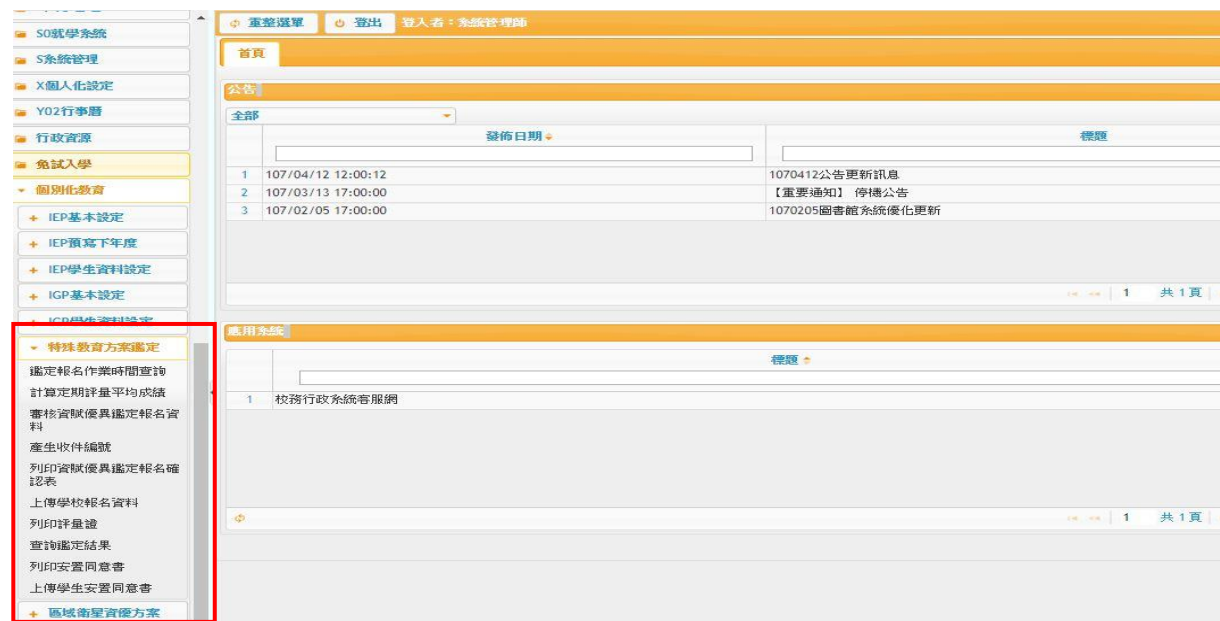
S0就學系統
S系統管理
X個人化設定
Y02行事曆
行政資源
免試入學
個別化教育
IEP基本設定
IEP預寫下年度
IEP學生資料設定
IGP基本設定
IGP學生資料設定
特殊教育方案鑑定
鑑定報名作業時間查詢
計算定期評量平均成績
審核資賦優異鑑定報名資料
產生收件編號
列印資賦優異鑑定報名確認表
上傳學校報名資料
列印評量證
查詢鑑定結果
列印安置同意書
上傳學生安置同意書
區域衛星資優方案

重整選單
登出
登入者：系統管理師

首頁

公告
全部

|  | 發佈日期 | 標題 |
|---|---|---|
| 1 | 107/04/12 12:00:12 | 1070412公告更新訊息 |
| 2 | 107/03/13 17:00:00 | 【重要通知】 停機公告 |
| 3 | 107/02/05 17:00:00 | 1070205圖書館系統優化更新 |

1 共 1 頁

應用系統

|  | 標題 |
|---|---|
| 1 | 校務行政系統客服網 |

1 共 1 頁